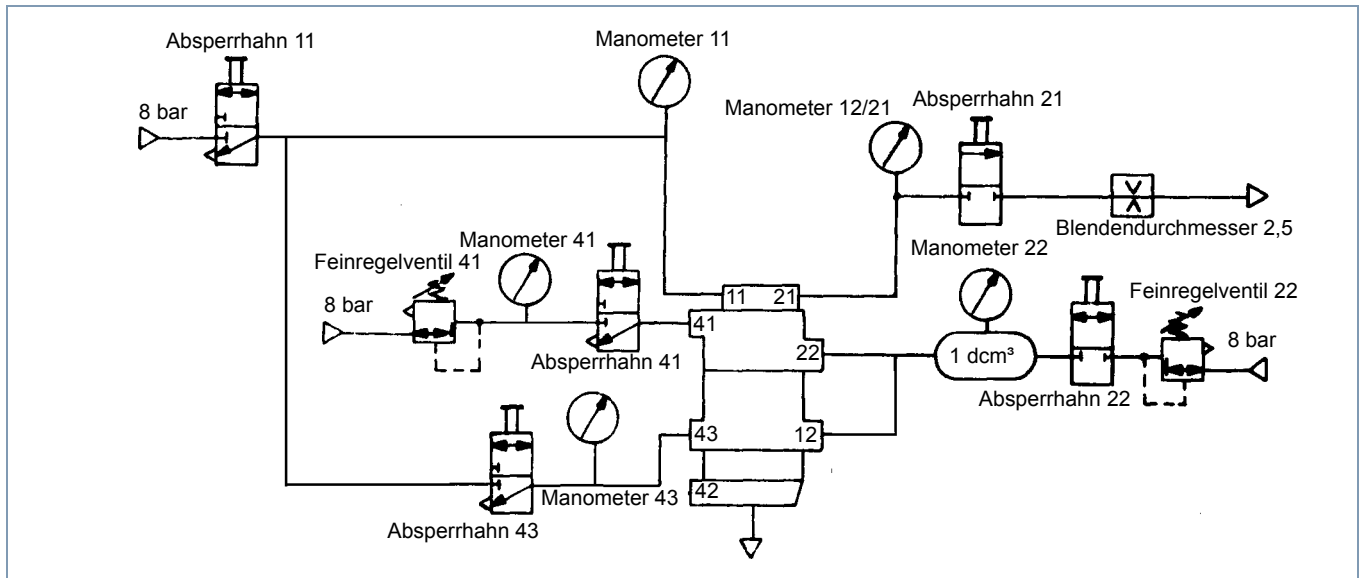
Absperrhahn 11

8 bar

Manometer 11

Manometer 12/21

Absperrhahn 21

Blendendurchmesser 2,5

Manometer 22

Manometer 41

Feinregelventil 41

8 bar

Absperrhahn 41

11

21

41

22

1 dcm³

Feinregelventil 22

8 bar

Absperrhahn 22

43

12

Manometer 43

42

Absperrhahn 43